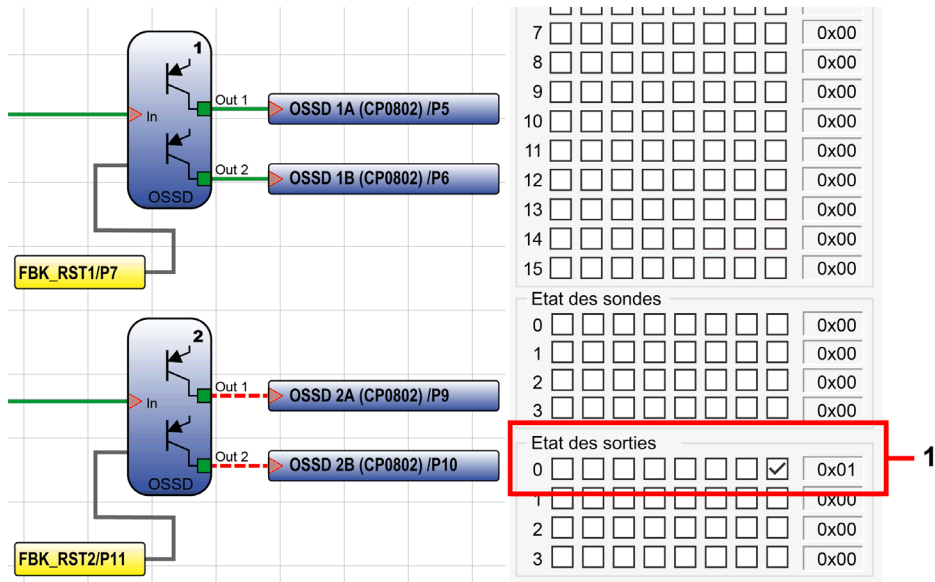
1
In
Out 1
Out 2
OSSD
OSSD 1A (CP0802) /P5
OSSD 1B (CP0802) /P6
FBK_RST1/P7

2
In
Out 1
Out 2
OSSD
OSSD 2A (CP0802) /P9
OSSD 2B (CP0802) /P10
FBK_RST2/P11

7 0x00
8 0x00
9 0x00
10 0x00
11 0x00
12 0x00
13 0x00
14 0x00
15 0x00

Etat des sondes
0 0x00
1 0x00
2 0x00
3 0x00

Etat des sorties
0 0x01
1 0x00
2 0x00
3 0x00

1